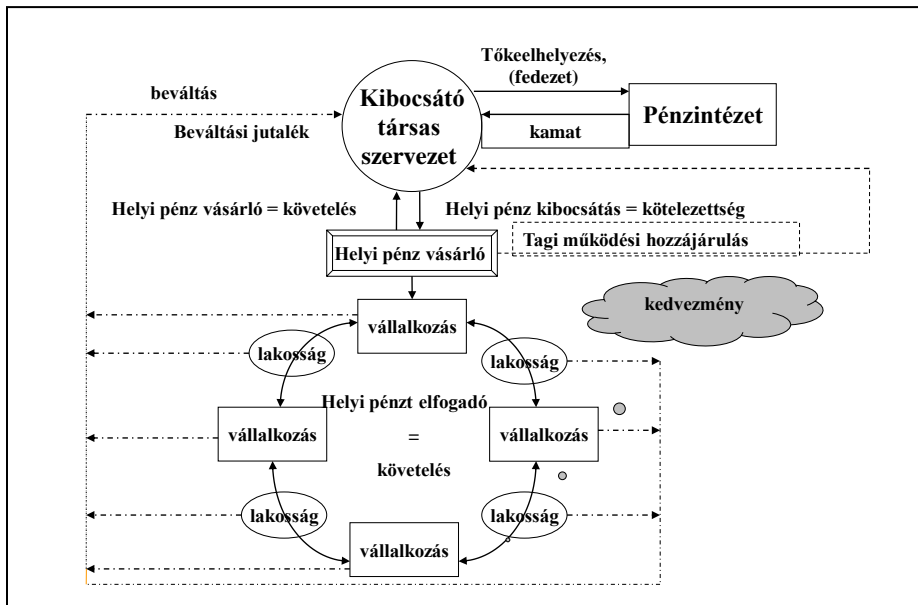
Tőkeelhelyezés, (fedezet)

beváltás

Kibocsátó társas szervezet

Pénzintézet

Beváltási jutalék

kamat

Helyi pénz vásárló = követelés

Helyi pénz kibocsátás = kötelezettség

Tagi működési hozzájárulás

Helyi pénz vásárló

kedvezmény

vállalkozás

lakosság

lakosság

Helyi pénzt elfogadó = követelés

vállalkozás

vállalkozás

lakosság

lakosság

vállalkozás